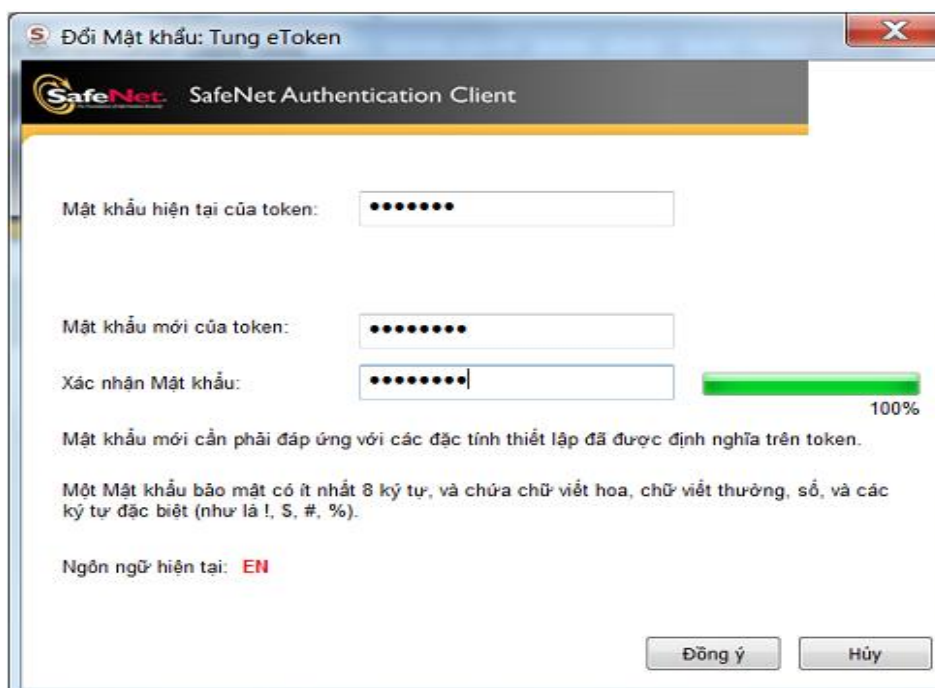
Đổi Mật khẩu: Tung eToken

SafeNet SafeNet Authentication Client

Mật khẩu hiện tại của token: •••••••

Mật khẩu mới của token: ••••••••

Xác nhận Mật khẩu: •••••••••

100%

Mật khẩu mới cần phải đáp ứng với các đặc tính thiết lập đã được định nghĩa trên token.

Một Mật khẩu bảo mật có ít nhất 8 ký tự, và chứa chữ viết hoa, chữ viết thường, số, và các ký tự đặc biệt (như là !, $, #, %).

Ngôn ngữ hiện tại: EN

Đồng ý Hủy